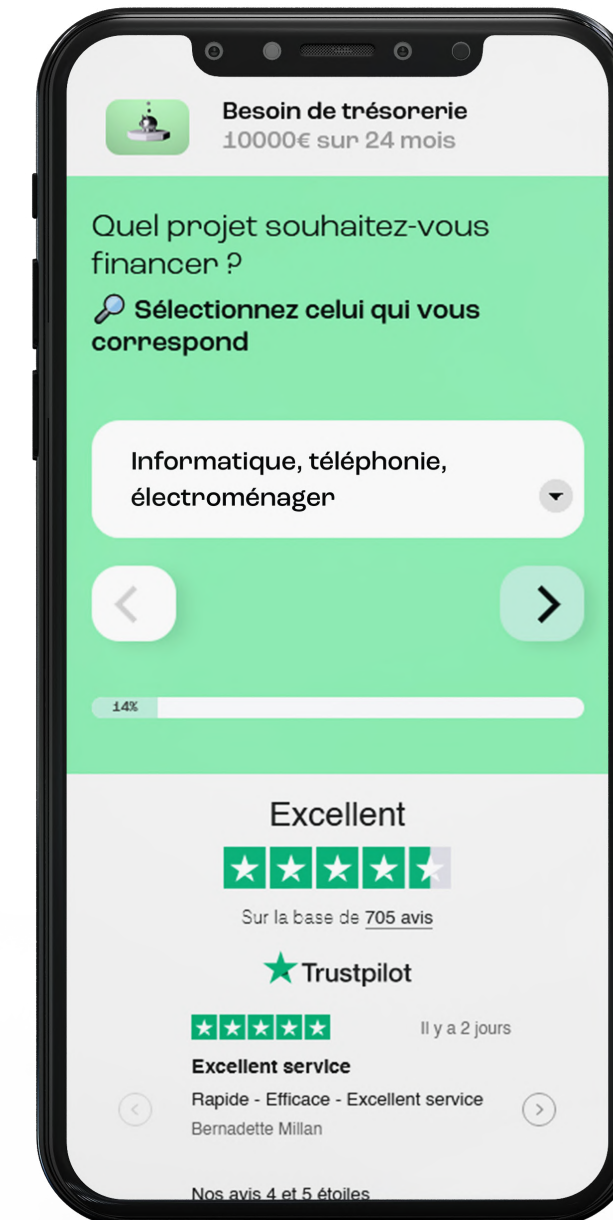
Besoin de trésorerie
10000€ sur 24 mois

Quel projet souhaitez-vous financer ?

🔎 Sélectionnez celui qui vous correspond

Informatique, téléphonie, électroménager

14%

Excellent

Sur la base de 705 avis

Trustpilot

Il y a 2 jours

Excellent service

Rapide - Efficace - Excellent service

Bernadette Millan

Nos avis 4 et 5 étoiles